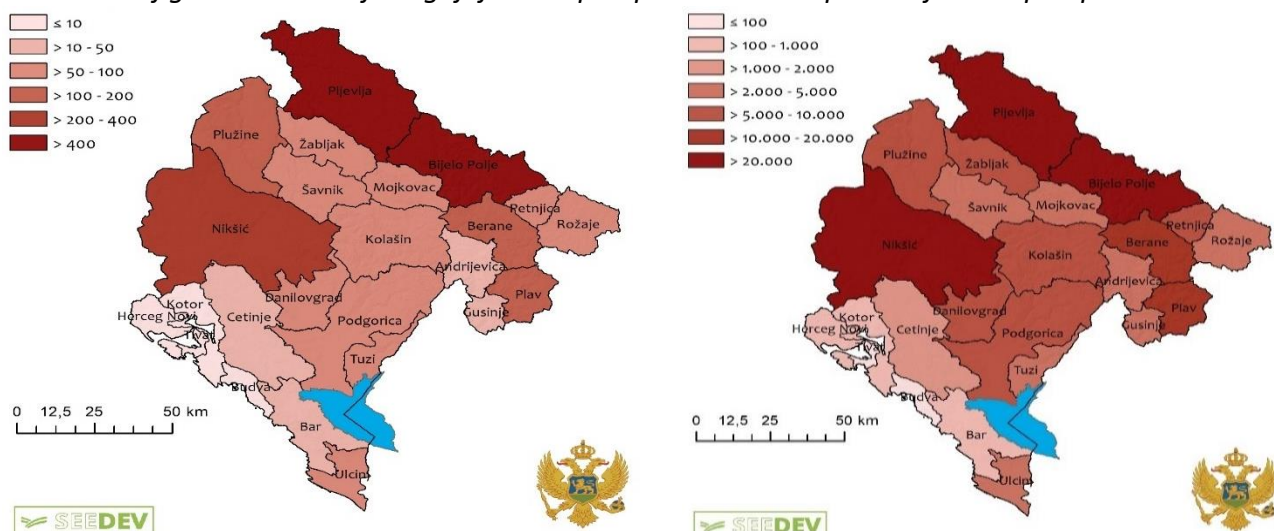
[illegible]

≤ 10
> 10 - 50
> 50 - 100
> 100 - 200
> 200 - 400
> 400

Pljevlja
Plužine
Žabljak
Bijelo Polje
Šavnik
Mojkovac
Petnjica
Rožaje
Berane
Nikšić
Kolašin
Andrijevica
Plav
Danilovgrad
Gusinje
Kotor
Herceg Novi
Cetinje
Tivat
Podgorica
Tuzi
Budva
Bar
Ulcinj
0 12,5 25 50 km
SEEDEV

≤ 100
> 100 - 1.000
> 1.000 - 2.000
> 2.000 - 5.000
> 5.000 - 10.000
> 10.000 - 20.000
> 20.000

Pljevlja
Plužine
Žabljak
Bijelo Polje
Šavnik
Mojkovac
Petnjica
Rožaje
Berane
Nikšić
Kolašin
Andrijevica
Plav
Danilovgrad
Gusinje
Kotor
Herceg Novi
Cetinje
Tivat
Podgorica
Tuzi
Budva
Bar
Ulcinj
0 12,5 25 50 km
SEEDEV